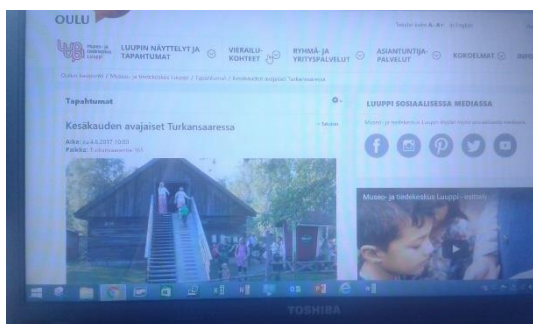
OULU

Tekstin koko A- A+ In English

Museo- ja tiedekeskus Luuppi

LUUPIN NÄYTTELYT JA TAPAHTUMAT

VIERAILU-KOHTEET

RYHMÄ- JA YRITYSPALVELUT

ASIANTUNTIJA-PALVELUT

KOKOELMAT

INFO

Oulun kaupunki / Museo- ja tiedekeskus Luuppi / Tapahtumat / Kesäkauden avajaiset Turkansaaressa

Tapahtumat

Kesäkauden avajaiset Turkansaaressa

« Takaisin

Aika: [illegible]
Paikka: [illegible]

LUUPPI SOSIAALISESSA MEDIASSA

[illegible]

Museo- ja tiedekeskus Luuppi - esittely

TOSHIBA